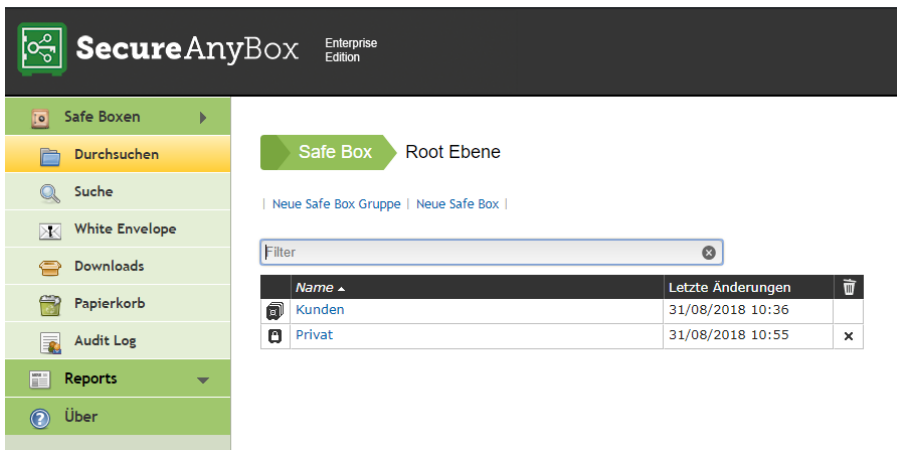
SecureAnyBox Enterprise Edition

Safe Boxen
Durchsuchen
Suche
White Envelope
Downloads
Papierkorb
Audit Log
Reports
Über

Safe Box Root Ebene

| Neue Safe Box Gruppe | Neue Safe Box |

Filter

| | Name ▲ | Letzte Änderungen | |
|---|---|---|---|
| | Kunden | 31/08/2018 10:36 | |
| | Privat | 31/08/2018 10:55 | × |